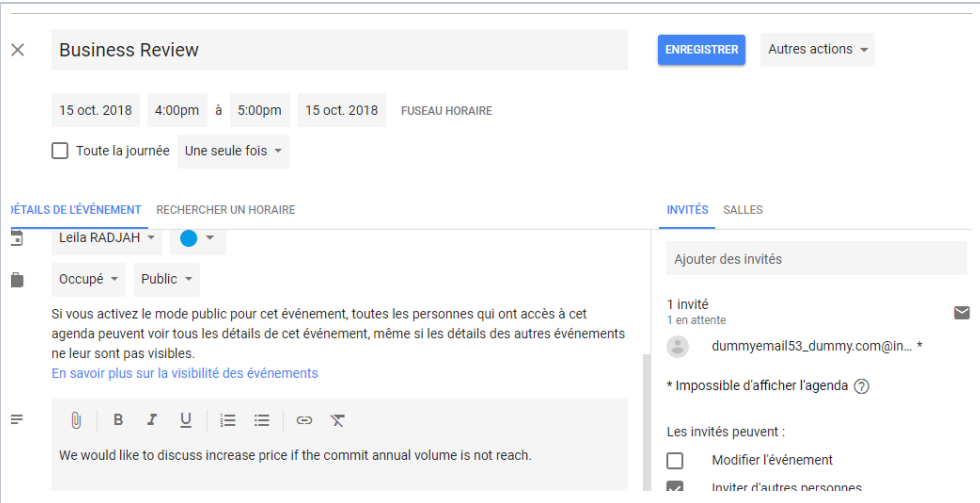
Business Review

ENREGISTRER

Autres actions

15 oct. 2018 4:00pm à 5:00pm 15 oct. 2018 FUSEAU HORAIRE

Toute la journée Une seule fois

ÉTAILS DE L'ÉVÉNEMENT RECHERCHER UN HORAIRE

Leila RADJAH

Occupé Public

Si vous activez le mode public pour cet événement, toutes les personnes qui ont accès à cet agenda peuvent voir tous les détails de cet événement, même si les détails des autres événements ne leur sont pas visibles.
En savoir plus sur la visibilité des événements

B I U

We would like to discuss increase price if the commit annual volume is not reach.

INVITÉS SALLES

Ajouter des invités

1 invité
1 en attente

dummyemail53_dummy.com@in... *

* Impossible d'afficher l'agenda

Les invités peuvent :

Modifier l'événement

Inviter d'autres personnes